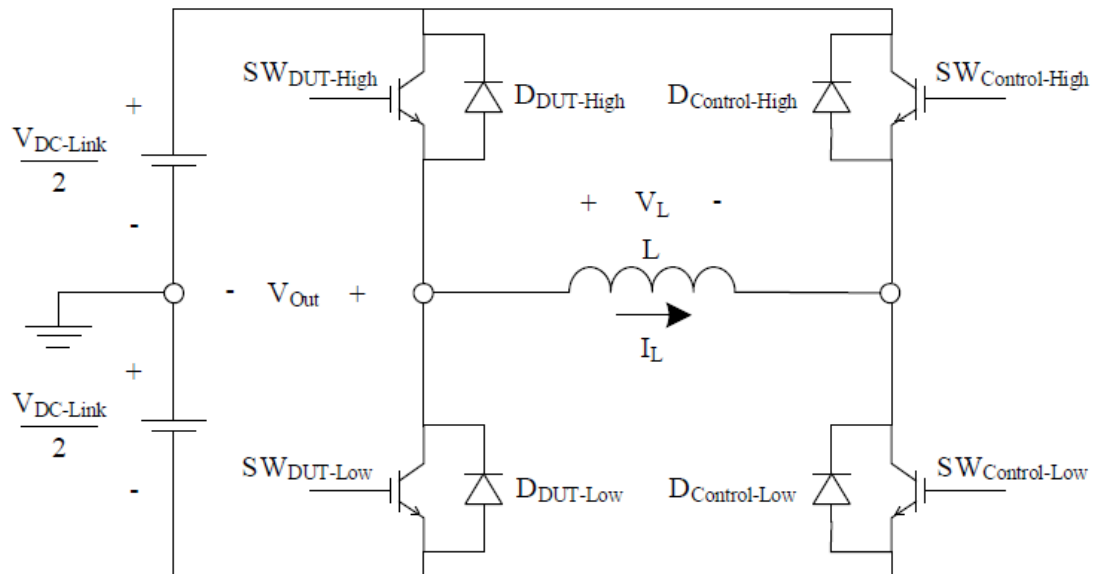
$SW_{DUT\text{-}High}$

$D_{DUT\text{-}High}$

$D_{Control\text{-}High}$

$SW_{Control\text{-}High}$

+

$\frac{V_{DC\text{-}Link}}{2}$

-

+ $V_L$ -

L

- $V_{Out}$ +

$I_L$

+

$\frac{V_{DC\text{-}Link}}{2}$

-

$SW_{DUT\text{-}Low}$

$D_{DUT\text{-}Low}$

$D_{Control\text{-}Low}$

$SW_{Control\text{-}Low}$